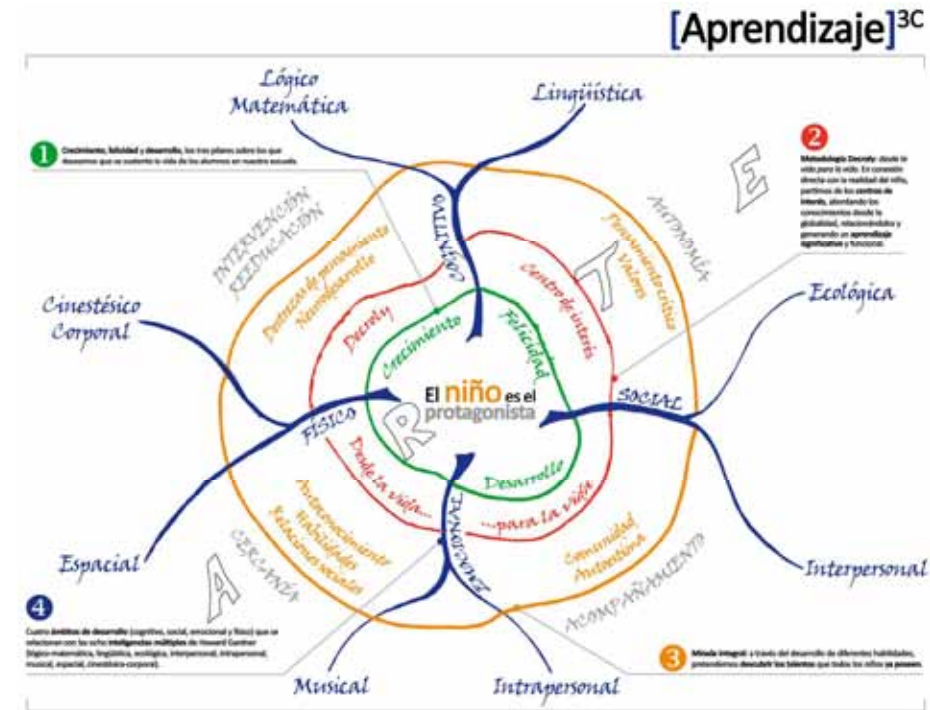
[Aprendizaje]$^{3C}$

Lógico Matemática

Lingüística

1 Crecimiento, felicidad y desarrollo, los tres pilares sobre los que deseamos que se sustente la vida de los alumnos en nuestra escuela.

2 Metodología Decroly: desde la vida para la vida. En conexión directa con la realidad del niño, partimos de los centros de interés, abordando los conocimientos desde la globalidad, relacionándolos y generando un aprendizaje significativo y funcional.

INTERVENCIÓN REEDUCACIÓN

E

AUTONOMÍA

COGNITIVO

Destrezas de pensamiento Neuromotricidad

Pensamiento crítico Valores

T

Centro de interés

Decroly

Crecimiento

Felicidad

Cinestésico Corporal

Ecológica

El niño es el protagonista

SOCIAL

FÍSICO

R

Desde la vida...

Desarrollo

...para la vida

Autoconocimiento Habilidades Relaciones sociales

EMOCIONAL

Comunidad Autentina

Espacial

A

CERCANÍA

ACOMPAÑAMIENTO

Interpersonal

4 Cuatro ámbitos de desarrollo (cognitivo, social, emocional y físico) que se relacionan con las ocho inteligencias múltiples de Howard Gardner (lógico-matemática, lingüística, ecológica, interpersonal, intrapersonal, musical, espacial, cinestésico-corporal).

3 Mirada integral: a través del desarrollo de diferentes habilidades, pretendemos descubrir los talentos que todos los niños ya poseen.

Musical

Intrapersonal